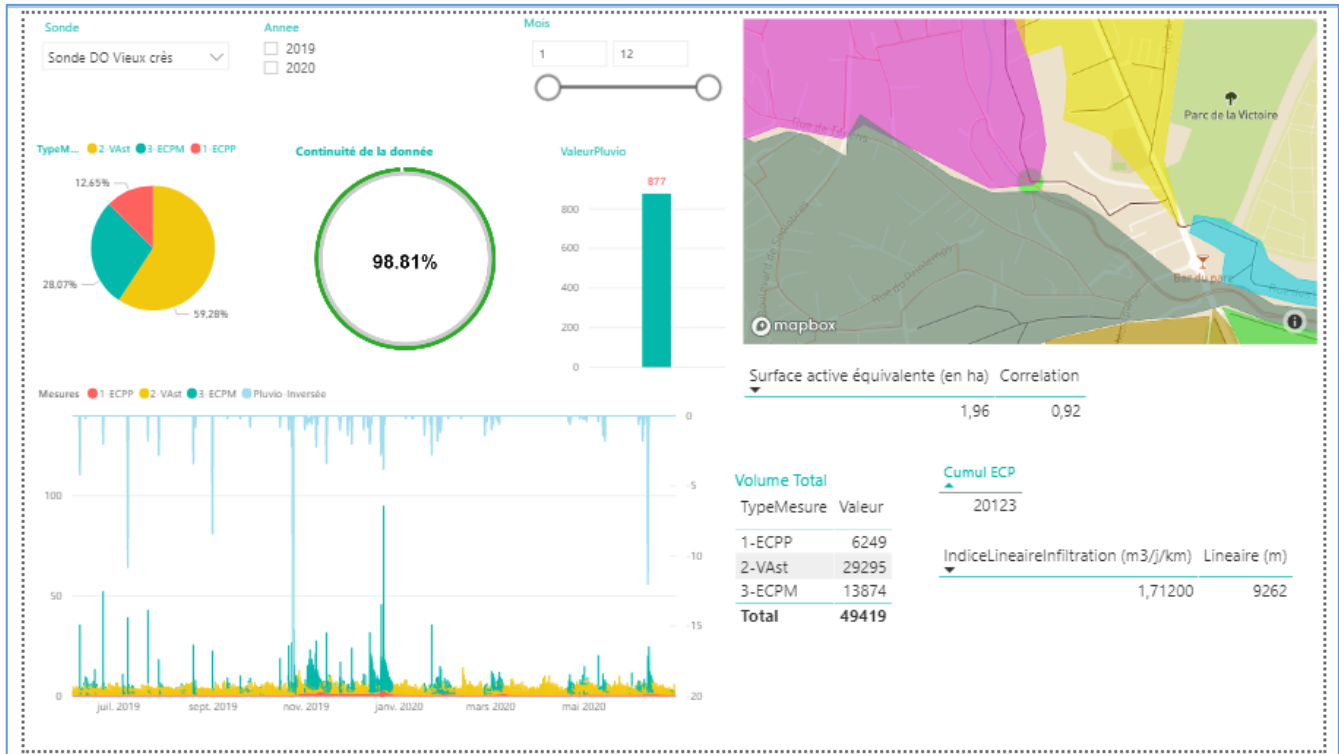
Sonde
Sonde DO Vieux crès

Annee
2019
2020

Mois
1
12

TypeM... 2-VAst 3-ECPM 1-ECPP
12,65%
28,07%
59,28%

Continuité de la donnée
98,81%

ValeurPluvio
877
800
600
400
200
0

Rue de Fabregues
Parc de la Victoire
Bar du parc
mapbox

Surface active équivalente (en ha) | Correlation
1,96 | 0,92

Mesures 1-ECPP 2-VAst 3-ECPM Pluvio-Inversée
100
50
0
0
-5
-10
-15
-20
juil. 2019 sept. 2019 nov. 2019 janv. 2020 mars 2020 mai 2020

Volume Total

| TypeMesure | Valeur |
|---|---|
| 1-ECPP | 6249 |
| 2-VAst | 29295 |
| 3-ECPM | 13874 |
| Total | 49419 |

Cumul ECP
20123

IndiceLineaireInfiltration (m3/j/km) | Lineaire (m)
1,71200 | 9262